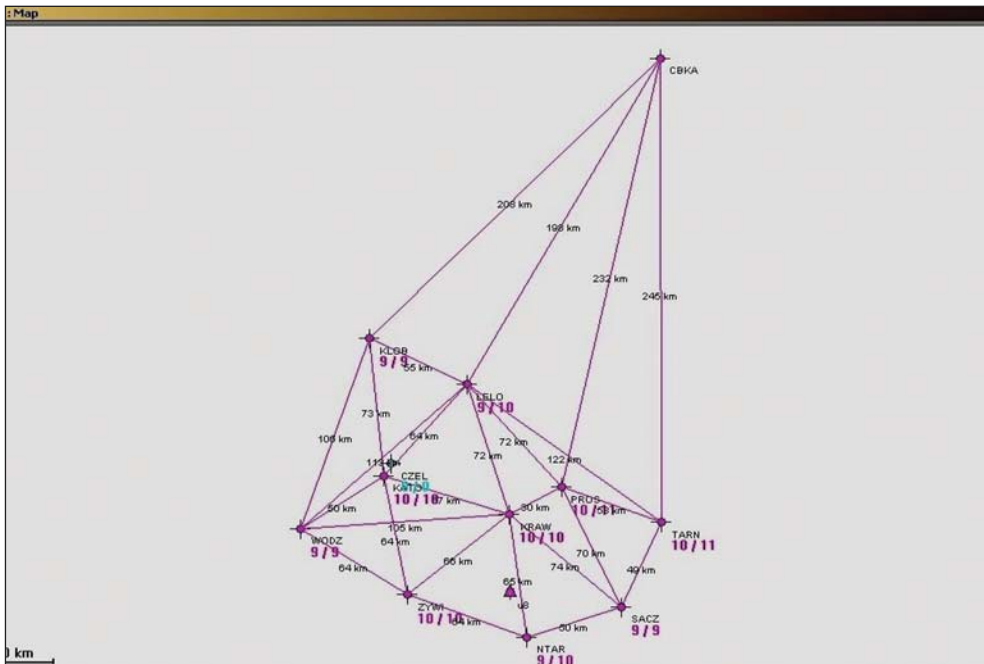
: Map

CBKA
208 km
198 km
232 km
246 km
KLOB
9 / 9
55 km
LELO
9 / 10
73 km
64 km
108 km
72 km
72 km
122 km
113 km
CZEL
KATO
10 / 10
57 km
PROS
10 / 58 km
50 km
80 km
105 km
KRAW
10 / 10
TARN
10 / 11
WODZ
9 / 9
64 km
64 km
66 km
70 km
74 km
49 km
65 km
u8
ZYWI
10 / 14 km
SACZ
9 / 9
50 km
NTAR
9 / 10
0 km